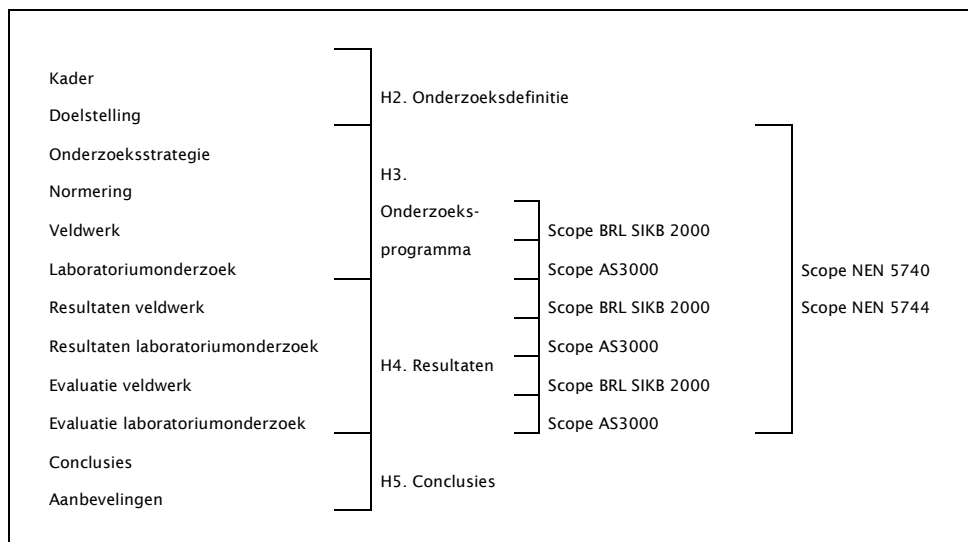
Kader
Doelstelling
Onderzoeksstrategie
Normering
Veldwerk
Laboratoriumonderzoek
Resultaten veldwerk
Resultaten laboratoriumonderzoek
Evaluatie veldwerk
Evaluatie laboratoriumonderzoek
Conclusies
Aanbevelingen

H2. Onderzoeksdefinitie

H3. Onderzoeksprogramma

H4. Resultaten

H5. Conclusies

Scope BRL SIKB 2000
Scope AS3000
Scope BRL SIKB 2000
Scope AS3000
Scope BRL SIKB 2000
Scope AS3000

Scope NEN 5740
Scope NEN 5744